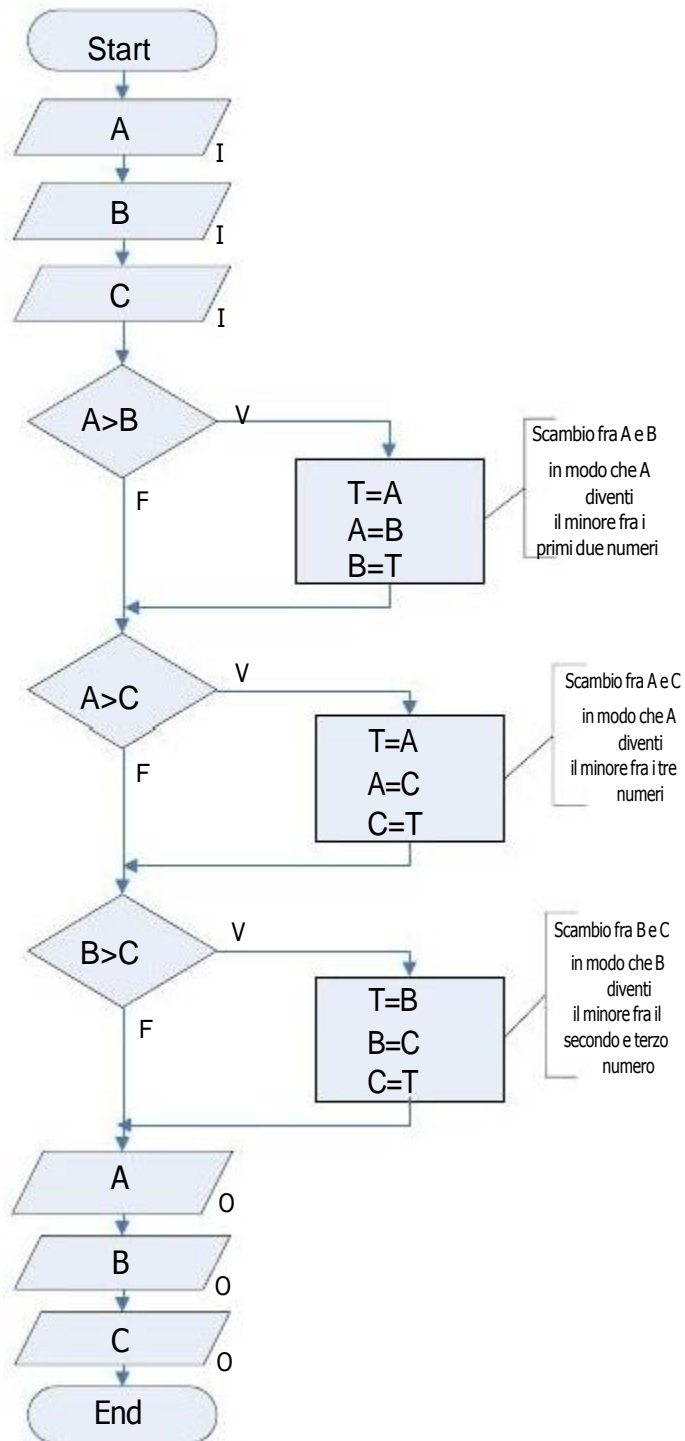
Start

A
I

B
I

C
I

A>B
V
F

T=A
A=B
B=T

Scambio fra A e B in modo che A diventi il minore fra i primi due numeri

A>C
V
F

T=A
A=C
C=T

Scambio fra A e C in modo che A diventi il minore fra i tre numeri

B>C
V
F

T=B
B=C
C=T

Scambio fra B e C in modo che B diventi il minore fra il secondo e terzo numero

A
O

B
O

C
O

End